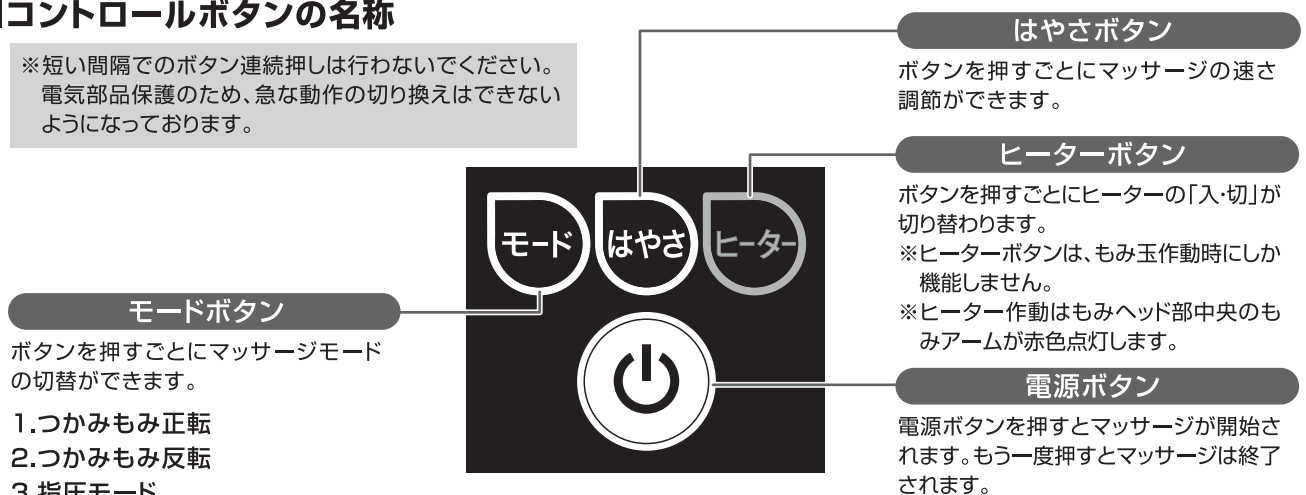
コントロールボタンの名称

※短い間隔でのボタン連続押しは行わないでください。電気部品保護のため、急な動作の切り換えはできないようになっております。

はやさボタン

ボタンを押すごとにマッサージの速さ調節ができます。

ヒーターボタン

ボタンを押すごとにヒーターの「入･切」が切り替わります。
※ヒーターボタンは、もみ玉作動時にしか機能しません。
※ヒーター作動はもみヘッド部中央のもみアームが赤色点灯します。

モード　はやさ　ヒーター

モードボタン

ボタンを押すごとにマッサージモードの切替ができます。

1.つかみもみ正転
2.つかみもみ反転
3.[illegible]

電源ボタン

電源ボタンを押すとマッサージが開始されます。もう一度押すとマッサージは終了されます。